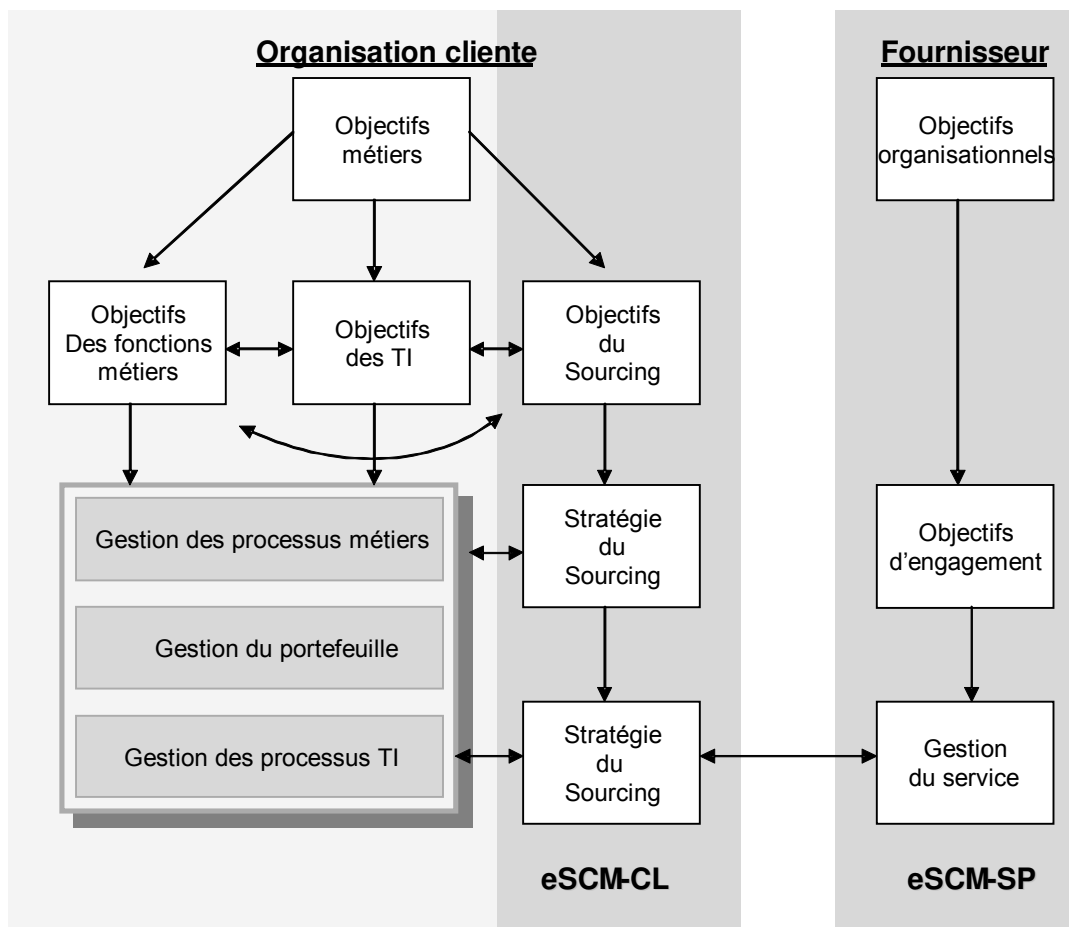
Organisation cliente

Fournisseur

Objectifs métiers

Objectifs organisationnels

Objectifs Des fonctions métiers

Objectifs des TI

Objectifs du Sourcing

Gestion des processus métiers

Gestion du portefeuille

Gestion des processus TI

Stratégie du Sourcing

Objectifs d'engagement

Stratégie du Sourcing

Gestion du service

eSCM-CL

eSCM-SP